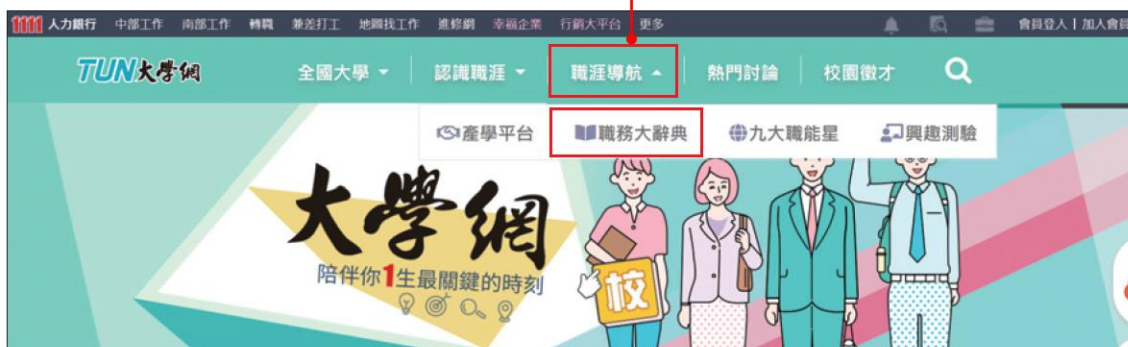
1111 人力銀行 中部工作 南部工作 轉職 兼差打工 地圖找工作 進修網 幸福企業 行銷大平台 更多 會員登入 | 加入會員

TUN大學網 全國大學 認識職涯 職涯導航 熱門討論 校園徵才

產學平台 職務大辭典 九大職能星 興趣測驗

大學網
陪伴你1生最關鍵的時刻

校